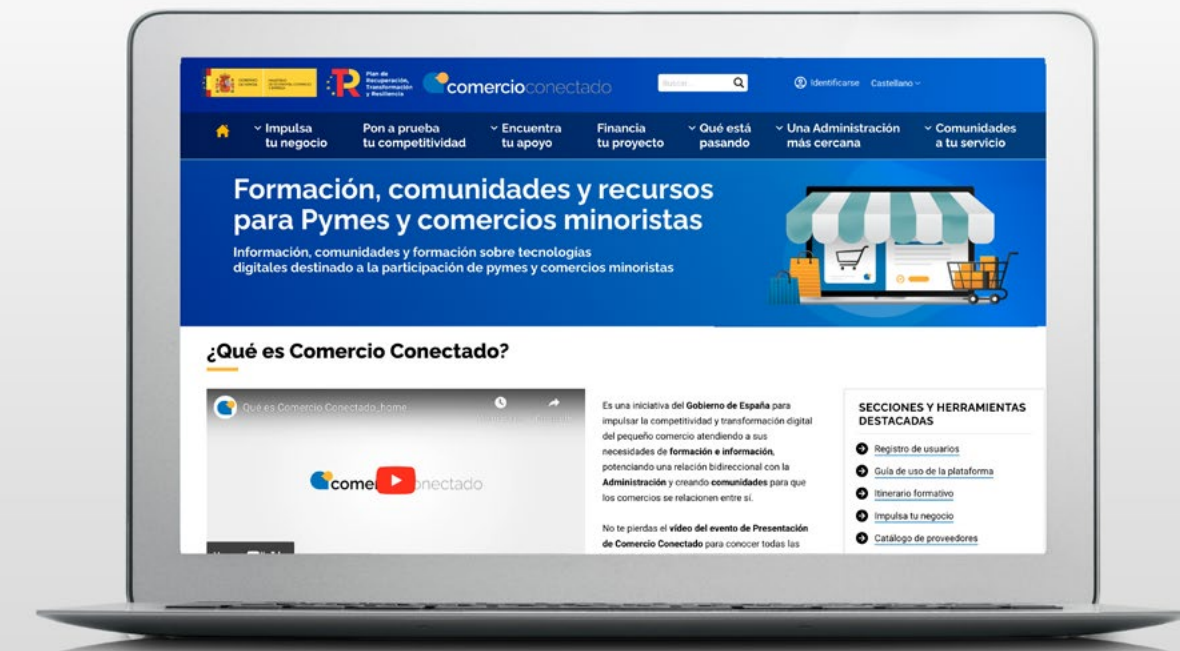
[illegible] Plan de Recuperación, Transformación y Resiliencia comercioconectado Buscar Identificarse Castellano

Impulsa tu negocio Pon a prueba tu competitividad Encuentra tu apoyo Financia tu proyecto Qué está pasando Una Administración más cercana Comunidades a tu servicio

Formación, comunidades y recursos para Pymes y comercios minoristas

Información, comunidades y formación sobre tecnologías digitales destinado a la participación de pymes y comercios minoristas

¿Qué es Comercio Conectado?

Qué es Comercio Conectado_home

comer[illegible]nectado

Es una iniciativa del Gobierno de España para impulsar la competitividad y transformación digital del pequeño comercio atendiendo a sus necesidades de formación e información, potenciando una relación bidireccional con la Administración y creando comunidades para que los comercios se relacionen entre sí.

No te pierdas el vídeo del evento de Presentación de Comercio Conectado para conocer todas las

SECCIONES Y HERRAMIENTAS DESTACADAS

Registro de usuarios
Guía de uso de la plataforma
Itinerario formativo
Impulsa tu negocio
Catálogo de proveedores